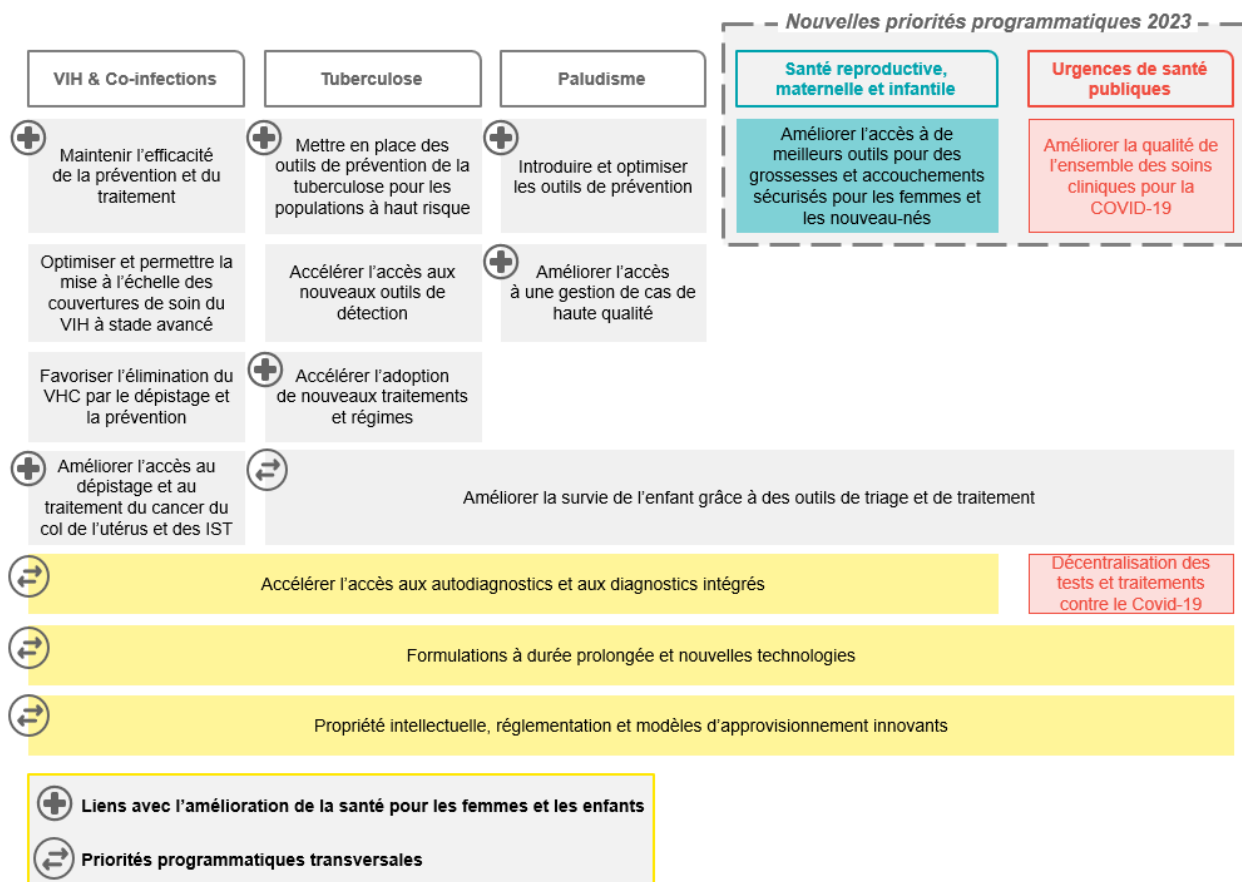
Nouvelles priorités programmatiques 2023

VIH & Co-infections

Tuberculose

Paludisme

Santé reproductive, maternelle et infantile

Urgences de santé publiques

Maintenir l'efficacité de la prévention et du traitement

Mettre en place des outils de prévention de la tuberculose pour les populations à haut risque

Introduire et optimiser les outils de prévention

Améliorer l'accès à de meilleurs outils pour des grossesses et accouchements sécurisés pour les femmes et les nouveau-nés

Améliorer la qualité de l'ensemble des soins cliniques pour la COVID-19

Optimiser et permettre la mise à l'échelle des couvertures de soin du VIH à stade avancé

Accélérer l'accès aux nouveaux outils de détection

Améliorer l'accès à une gestion de cas de haute qualité

Favoriser l'élimination du VHC par le dépistage et la prévention

Accélérer l'adoption de nouveaux traitements et régimes

Améliorer l'accès au dépistage et au traitement du cancer du col de l'utérus et des IST

Améliorer la survie de l'enfant grâce à des outils de triage et de traitement

Accélérer l'accès aux autodiagnostics et aux diagnostics intégrés

Décentralisation des tests et traitements contre le Covid-19

Formulations à durée prolongée et nouvelles technologies

Propriété intellectuelle, réglementation et modèles d'approvisionnement innovants

Liens avec l'amélioration de la santé pour les femmes et les enfants

Priorités programmatiques transversales